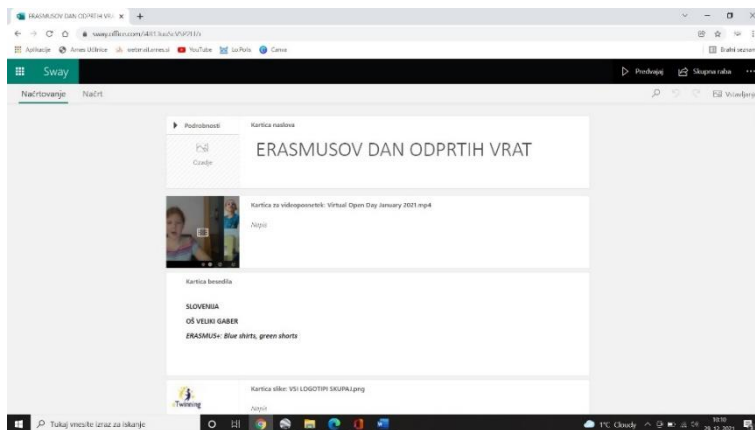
ERASMUSOV DAN ODPRTIH VRA ×  +

sway.office.com/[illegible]

Aplikacije  Arnes Učilnice  eestera.arnes.si  YouTube  Lo.Polis  Canva

Bralni seznam

Sway

Predvajaj  Skupna raba  ···

Načrtovanje  Načrt

Vstavljanje

Podrobnosti

Ozadje

Kartica naslova

ERASMUSOV DAN ODPRTIH VRAT

Kartica za videoposnetek: Virtual Open Day January 2021.mp4

Napis

Kartica besedila

SLOVENIJA
OŠ VELIKI GABER
ERASMUS+: Blue shirts, green shorts

Kartica slike: VSI LOGOTIPI SKUPAJ.png

eTwinning

Napis

Tukaj vnesite izraz za iskanje

1°C Cloudy  10:10  29. 12. 2021